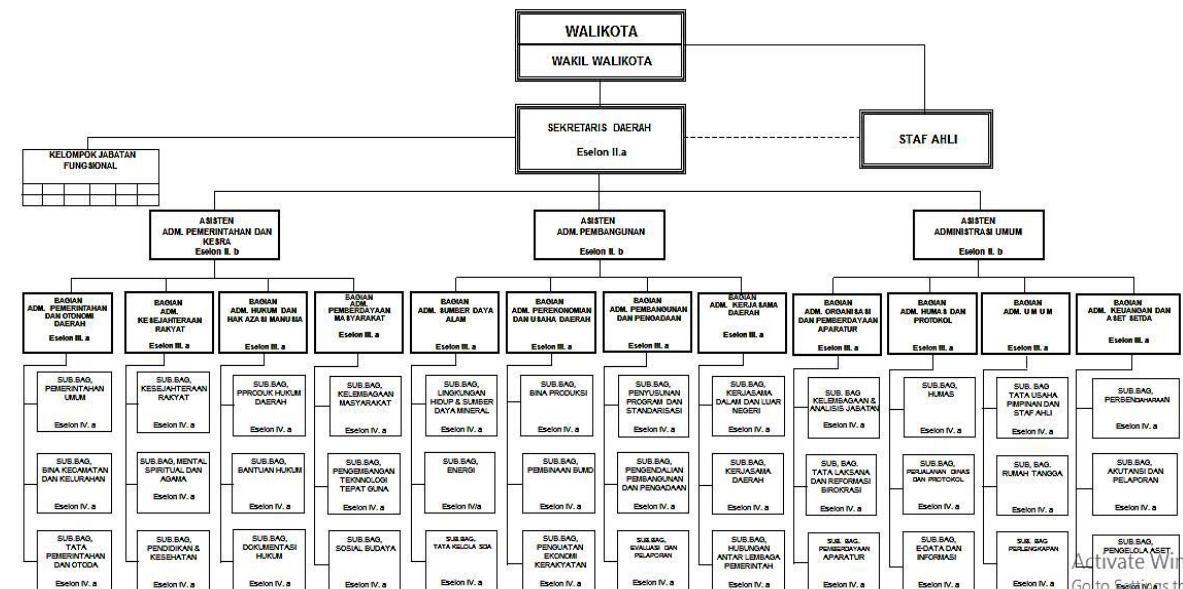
WALIKOTA

WAKIL WALIKOTA

SEKRETARIS DAERAH

Eselon II.a

STAF AHLI

KELOMPOK JABATAN FUNGSIONAL

ASISTEN ADM. PEMERINTAHAN DAN KESRA
Eselon II. b

ASISTEN ADM. PEMBANGUNAN
Eselon II. b

ASISTEN ADMINISTRASI UMUM
Eselon II. b

BAGIAN ADM. PEMERINTAHAN DAN OTONOMI DAERAH
Eselon III. a

SUB.SAG. PEMERINTAHAN UMUM
Eselon IV. a

SUB.SAG. BINA KECAMATAN DAN KELURAHAN
Eselon IV. a

SUB.BAG. TATA PEMERINTAHAN DAN OTODA
Eselon IV. a

BAGIAN ADM. KESEJAHTERAAN RAKYAT
Eselon III. a

SUB.BAG. KESEJAHTERAAN RAKYAT
Eselon IV. a

SUB.BAG. MENTAL SPIRITUAL DAN AGAMA
Eselon IV. a

SUB.BAG. PENDIDIKAN & KESEHATAN
Eselon IV. a

BAGIAN ADM. HUKUM DAN HAK AZASI MANUSIA
Eselon III. a

SUB.SAG. PPRODUK HUKUM DAERAH
Eselon IV. a

SUB.SAG. BANTUAN HUKUM
Eselon IV. a

SUB.BAG. DOKUMENTASI HUKUM
Eselon IV. a

BAGIAN ADM. PEMBERDAYAAN MASYARAKAT
Eselon III. a

SUB.BAG. KELEMBAGAAN MASYARAKAT
Eselon IV. a

SUB.SAG. PENGEMBANGAN TEKNOLOGI TEPAT GUNA
Eselon IV. a

SUB.BAG. SOSIAL BUDAYA
Eselon IV. a

BAGIAN ADM. SUMBER DAYA ALAM
Eselon III. a

SUB.BAG. LINGKUNGAN HIDUP & SUMBER DAYA MINERAL
Eselon IV. a

SUB.BAG. ENERGI
Eselon IV/a

SUB.BAG. TATA KELOLA SDA
Eselon IV. a

BAGIAN ADM. PEREKONOMIAN DAN USAHA DAERAH
Eselon III. a

SUB.BAG. BINA PRODUKSI
Eselon IV. a

SUB.BAG. PEMBINAAN BUMD
Eselon IV. a

SUB.BAG. PENGUATAN EKONOMI KERAKYATAN
Eselon IV. a

BAGIAN ADM. PEMBANGUNAN DAN PENGADAAN
Eselon III. a

SUB.BAG. PENYUSUNAN PROGRAM DAN STANDARISASI
Eselon IV. a

SUB.BAG. PENGENDALIAN PEMBANGUNAN DAN PENGADAAN
Eselon IV. a

SUB.BAG. EVALUASI DAN PELAPORAN
Eselon IV. a

BAGIAN ADM. KERJASAMA DAERAH
Eselon III. a

SUB.BAG. KERJASAMA DALAM DAN LUAR NEGERI
Eselon IV. a

SUB.BAG. KERJASAMA DAERAH
Eselon IV. a

SUB.BAG. HUBUNGAN ANTAR LEMBAGA PEMERINTAH
Eselon IV. a

BAGIAN ADM. ORGANISASI DAN PEMBERDAYAAN APARATUR
Eselon III. a

SUB. BAG KELEMBAGAAN & ANALISIS JABATAN
Eselon IV. a

SUB. BAG. TATA LAKSANA DAN REFORMASI BIROKRASI
Eselon IV. a

SUB. BAG. PEMBERDAYAAN APARATUR
Eselon IV. a

BAGIAN ADM. HUMAS DAN PROTOKOL
Eselon III. a

SUB.BAG. HUMAS
Eselon IV. a

SUB.BAG. PERJALANAN DINAS DAN PROTOKOL
Eselon IV. a

SUB.BAG. E-DATA DAN INFORMASI
Eselon IV. a

BAGIAN ADM. U M U M
Eselon III. a

SUB. BAG TATA USAHA PIMPINAN DAN STAF AHLI
Eselon IV. a

SUB. BAG. RUMAH TANGGA
Eselon IV. a

SUB. BAG PERLENGKAPAN
Eselon IV. a

BAGIAN ADM. KEUANGAN DAN ASET SETDA
Eselon III. a

SUB.BAG. PERBENDAHARAAN
Eselon IV. a

SUB.BAG. AKUTANSI DAN PELAPORAN
Eselon IV. a

SUB.BAG. PENGELOLA ASET
Eselon IV. a

Activate Win
Go to Settings t